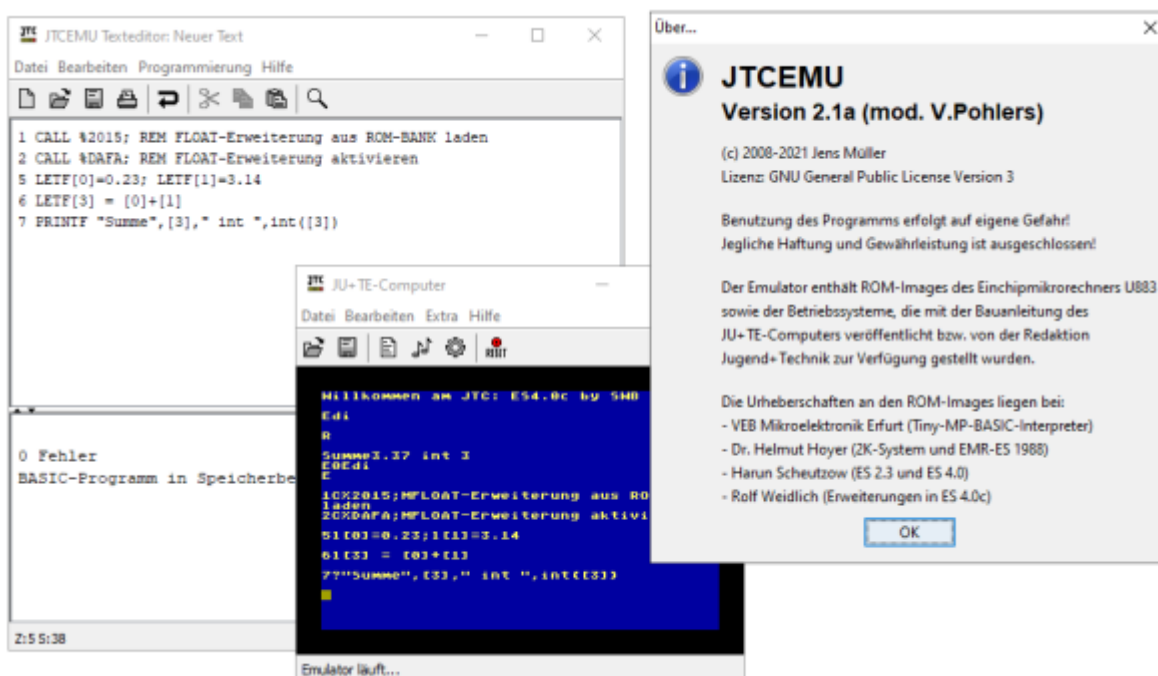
JTCEMU Texteditor: Neuer Text

Datei Bearbeiten Programmierung Hilfe

1 CALL %2015; REM FLOAT-Erweiterung aus ROM-BANK laden
2 CALL %DAFA; REM FLOAT-Erweiterung aktivieren
5 LETF[0]=0.23; LETF[1]=3.14
6 LETF[3] = [0]+[1]
7 PRINTF "Summe",[3]," int ",int([3])

0 Fehler
BASIC-Programm in Speicherbe

Z:5 S:38

JU+TE-Computer

Datei Bearbeiten Extra Hilfe

Willkommen am JTC: ES4.0c by SWB
Edi
R
Summe3.37 int 3
E0Edi
E
1C%2015;MFLOAT-Erweiterung aus RO
laden
2C%DAFA;MFLOAT-Erweiterung aktivi
51[0]=0.23;1[1]=3.14
61[3] = [0]+[1]
7?"Summe",[3]," int ",int([3])

Emulator läuft...

Über...

JTCEMU
Version 2.1a (mod. V.Pohlers)

(c) 2008-2021 Jens Müller
Lizenz: GNU General Public License Version 3

Benutzung des Programms erfolgt auf eigene Gefahr!
Jegliche Haftung und Gewährleistung ist ausgeschlossen!

Der Emulator enthält ROM-Images des Einchipmikrorechners U883
sowie der Betriebssysteme, die mit der Bauanleitung des
JU+TE-Computers veröffentlicht bzw. von der Redaktion
Jugend+Technik zur Verfügung gestellt wurden.

Die Urheberschaften an den ROM-Images liegen bei:
- VEB Mikroelektronik Erfurt (Tiny-MP-BASIC-Interpreter)
- Dr. Helmut Hoyer (2K-System und EMR-ES 1988)
- Harun Scheutzow (ES 2.3 und ES 4.0)
- Rolf Weidlich (Erweiterungen in ES 4.0c)

OK